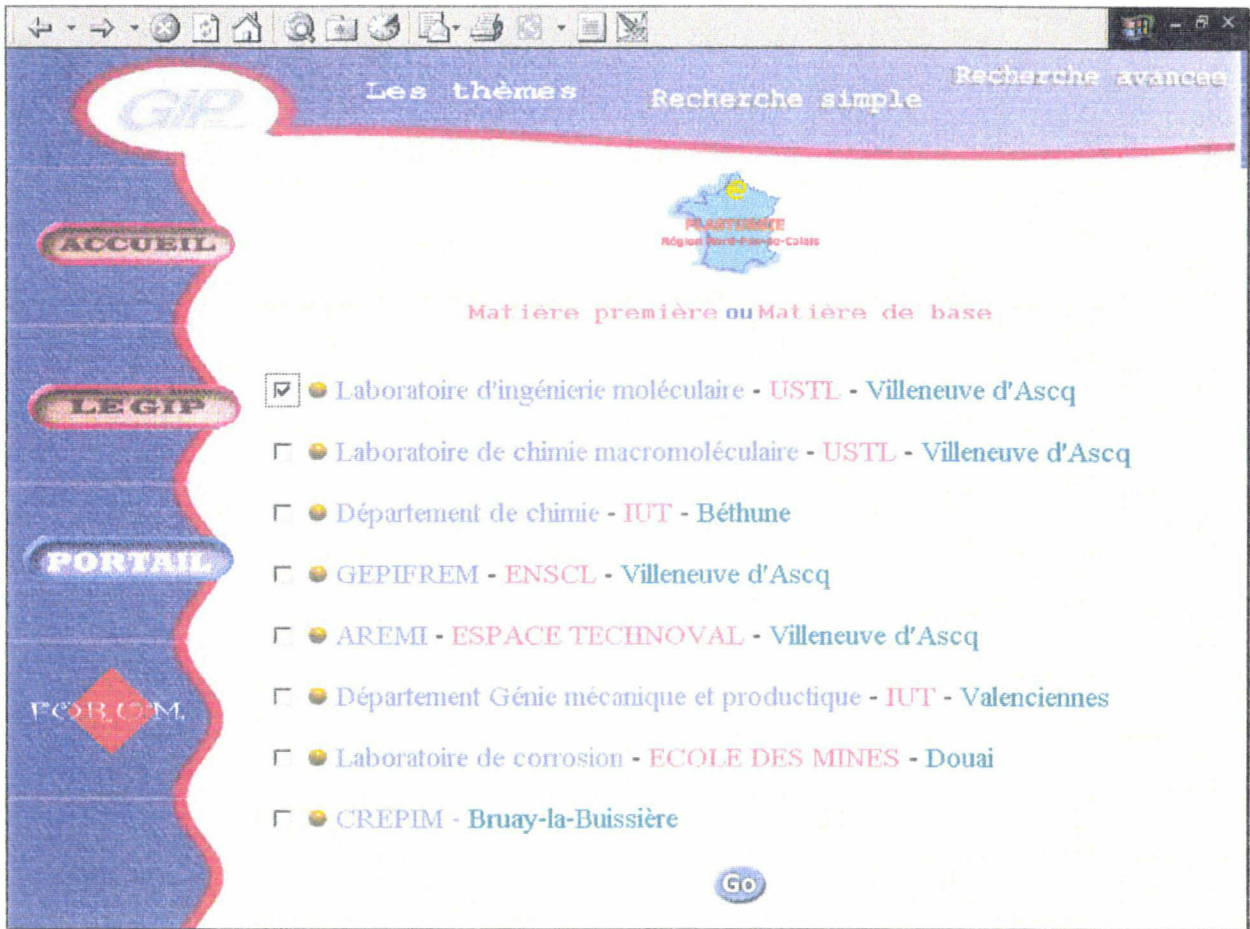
GIP

Les thèmes

Recherche simple

Recherche avancée

PLASTURGIE
Région Nord-Pas-de-Calais

ACCUEIL

LE GIP

PORTAIL

FORUM

Matière première ou Matière de base

Laboratoire d'ingénierie moléculaire - USTL - Villeneuve d'Ascq

Laboratoire de chimie macromoléculaire - USTL - Villeneuve d'Ascq

Département de chimie - IUT - Béthune

GEPIFREM - ENSCL - Villeneuve d'Ascq

AREMI - ESPACE TECHNOVAL - Villeneuve d'Ascq

Département Génie mécanique et productique - IUT - Valenciennes

Laboratoire de corrosion - ECOLE DES MINES - Douai

CREPIM - Bruay-la-Buissière

Go